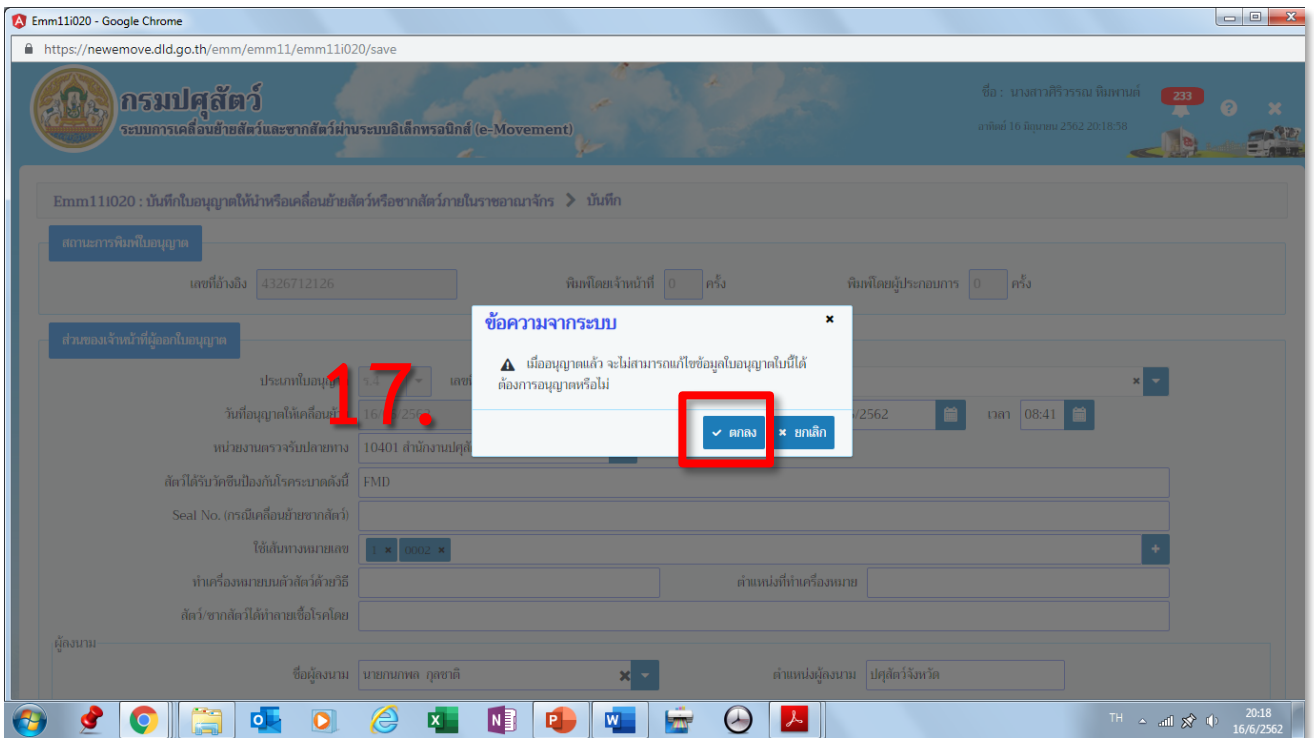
Emm11i020 - Google Chrome

https://newemove.dld.go.th/emm/emm11/emm11i020/save

กรมปศุสัตว์
ระบบการเคลื่อนย้ายสัตว์และซากสัตว์ผ่านระบบอิเล็กทรอนิกส์ (e-Movement)

ชื่อ : นางสาวศิริวรรณ ทิมพานต์
233
เวลาล่าสุด 16 มิถุนายน 2562 20:18:58

Emm11i020 : บันทึกใบอนุญาตให้นำหรือเคลื่อนย้ายสัตว์หรือซากสัตว์ภายในราชอาณาจักร > บันทึก

สถานะการพิมพ์ใบอนุญาต

เลขที่อ้างอิง 4326712126
พิมพ์โดยเจ้าหน้าที่ 0 ครั้ง
พิมพ์โดยผู้ประกอบการ 0 ครั้ง

ส่วนของเจ้าหน้าที่ผู้ออกใบอนุญาต

ประเภทใบอนุญาต ร.4
เลข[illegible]
วันที่อนุญาตให้เคลื่อนย้าย 16/6/256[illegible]
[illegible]/2562
เวลา 08:41
หน่วยงานตรวจรับปลายทาง 10401 สำนักงานปศุสั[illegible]
สัตว์ได้รับวัคซีนป้องกันโรคระบาดดังนี้ FMD
Seal No. (กรณีเคลื่อนย้ายซากสัตว์)
ใช้เส้นทางหมายเลข 1 × 0002 ×
ทำเครื่องหมายบนตัวสัตว์ด้วยวิธี
ตำแหน่งที่ทำเครื่องหมาย
สัตว์/ซากสัตว์ได้ทำลายเชื้อโรคโดย
ผู้ลงนาม
ชื่อผู้ลงนาม นายกมภพล กุลชาติ
ตำแหน่งผู้ลงนาม ปศุสัตว์จังหวัด

17.

ข้อความจากระบบ
เมื่ออนุญาตแล้ว จะไม่สามารถแก้ไขข้อมูลใบอนุญาตใบนี้ได้ ต้องการอนุญาตหรือไม่
ตกลง
ยกเลิก

TH
20:18
16/6/2562